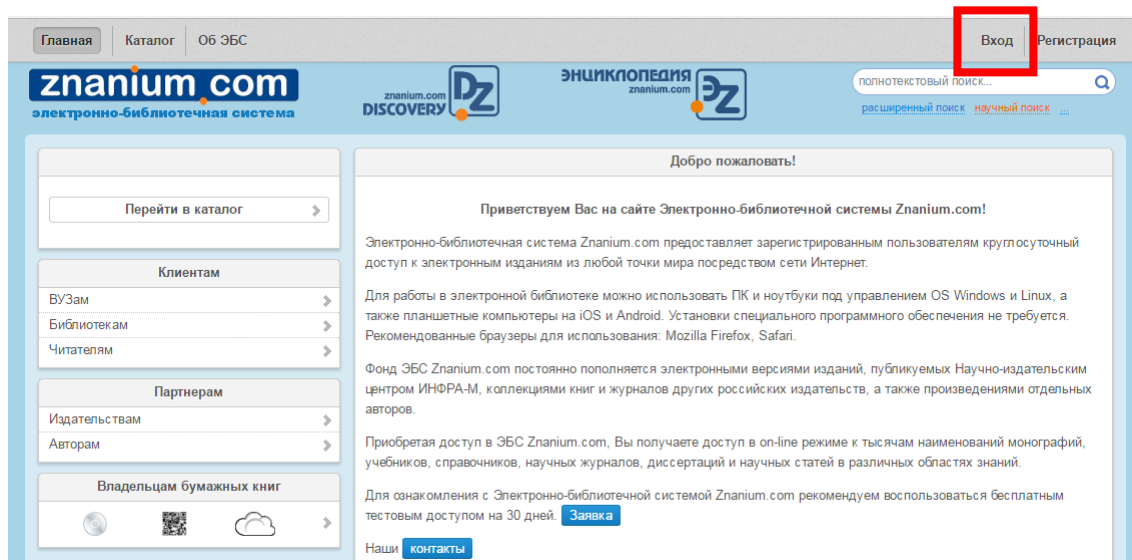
Главная | Каталог | Об ЭБС

Вход | Регистрация

znanium.com
электронно-библиотечная система

znanium.com DISCOVERY DZ

ЭНЦИКЛОПЕДИЯ znanium.com ЭZ

полнотекстовый поиск...

расширенный поиск   научный поиск   ...

Перейти в каталог

Клиентам
ВУЗам
Библиотекам
Читателям

Партнерам
Издательствам
Авторам

Владельцам бумажных книг

Добро пожаловать!

Приветствуем Вас на сайте Электронно-библиотечной системы Znanium.com!

Электронно-библиотечная система Znanium.com предоставляет зарегистрированным пользователям круглосуточный доступ к электронным изданиям из любой точки мира посредством сети Интернет.

Для работы в электронной библиотеке можно использовать ПК и ноутбуки под управлением OS Windows и Linux, а также планшетные компьютеры на iOS и Android. Установки специального программного обеспечения не требуется. Рекомендованные браузеры для использования: Mozilla Firefox, Safari.

Фонд ЭБС Znanium.com постоянно пополняется электронными версиями изданий, публикуемых Научно-издательским центром ИНФРА-М, коллекциями книг и журналов других российских издательств, а также произведениями отдельных авторов.

Приобретая доступ в ЭБС Znanium.com, Вы получаете доступ в on-line режиме к тысячам наименований монографий, учебников, справочников, научных журналов, диссертаций и научных статей в различных областях знаний.

Для ознакомления с Электронно-библиотечной системой Znanium.com рекомендуем воспользоваться бесплатным тестовым доступом на 30 дней. Заявка

Наши контакты